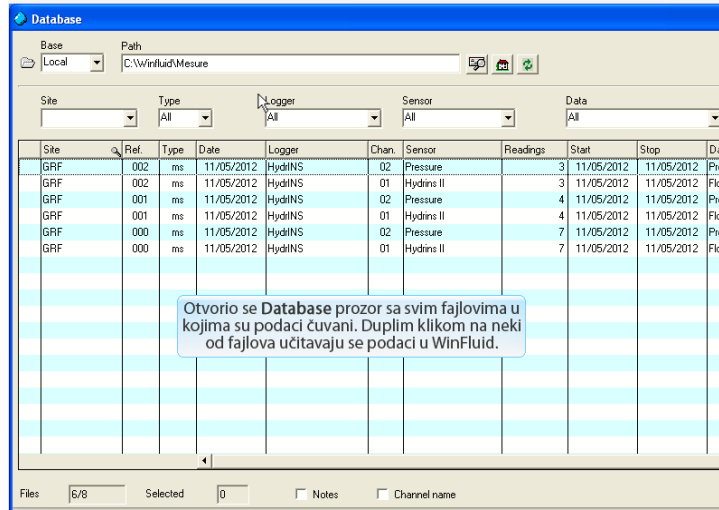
Database

Base
Local

Path
C:\Winfluid\Mesure

Site
Type
All
Logger
All
Sensor
All
Data
All

| Site | Ref. | Type | Date | Logger | Chan. | Sensor | Readings | Start | Stop | Da |
|---|---|---|---|---|---|---|---|---|---|---|
| GRF | 002 | ms | 11/05/2012 | HydrINS | 02 | Pressure | 3 | 11/05/2012 | 11/05/2012 | Pr |
| GRF | 002 | ms | 11/05/2012 | HydrINS | 01 | Hydrins II | 3 | 11/05/2012 | 11/05/2012 | Flo |
| GRF | 001 | ms | 11/05/2012 | HydrINS | 02 | Pressure | 4 | 11/05/2012 | 11/05/2012 | Pr |
| GRF | 001 | ms | 11/05/2012 | HydrINS | 01 | Hydrins II | 4 | 11/05/2012 | 11/05/2012 | Flo |
| GRF | 000 | ms | 11/05/2012 | HydrINS | 02 | Pressure | 7 | 11/05/2012 | 11/05/2012 | Pr |
| GRF | 000 | ms | 11/05/2012 | HydrINS | 01 | Hydrins II | 7 | 11/05/2012 | 11/05/2012 | Flo |

Otvorio se **Database** prozor sa svim fajlovima u kojima su podaci čuvani. Duplim klikom na neki od fajlova učitavaju se podaci u WinFluid.

Files 6/8 Selected 0 Notes Channel name